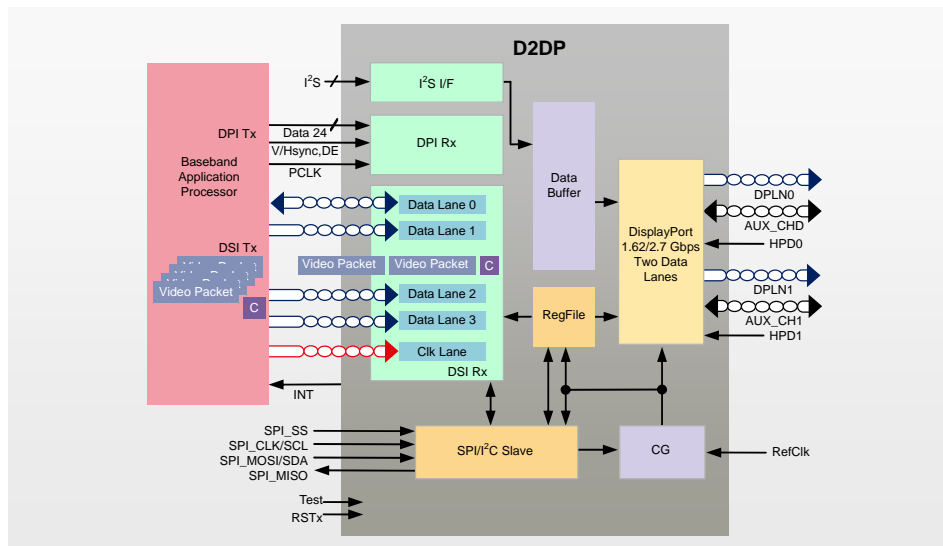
D2DP

Baseband Application Processor

DPI Tx

DSI Tx

Video Packet

C

$I^2S$

$I^2S$ I/F

Data 24

V/Hsync,DE

PCLK

DPI Rx

Data Lane 0

Data Lane 1

Video Packet

Video Packet

C

Data Lane 2

Data Lane 3

Clk Lane

DSI Rx

INT

Data Buffer

RegFile

DisplayPort 1.62/2.7 Gbps Two Data Lanes

DPLN0

AUX_CHD

HPD0

DPLN1

AUX_CH1

HPD1

SPI_SS

SPI_CLK/SCL

SPI_MOSI/SDA

SPI_MISO

SPI/$I^2C$ Slave

CG

RefClk

Test

RSTx